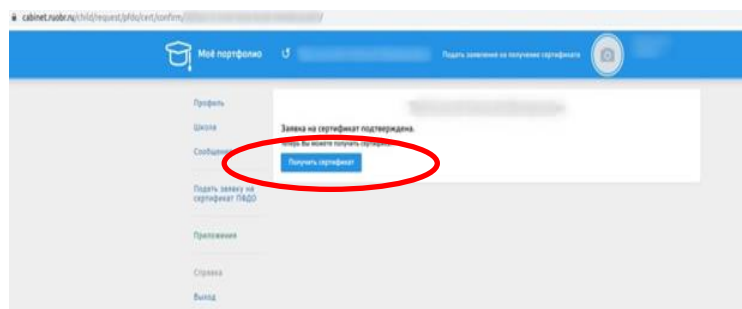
cabinet.ruobr.ru/child/request/pfdo/cert/confirm/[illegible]/

Моё портфолио

Подать заявление на получение сертификата

Профиль

Школа

Сообщения

Подать заявку на сертификат ПФДО

Приложения

Справка

Выход

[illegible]

Заявка на сертификат подтверждена.

Теперь Вы можете получить сертифи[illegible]

Получить сертификат